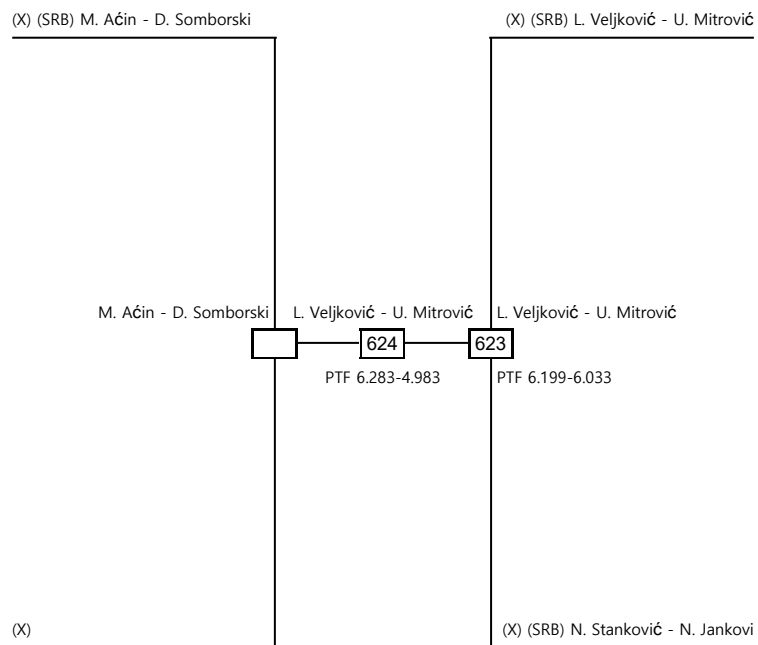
(X) (SRB) M. Aćin - D. Somborski

(X) (SRB) L. Veljković - U. Mitrović

M. Aćin - D. Somborski

L. Veljković - U. Mitrović

L. Veljković - U. Mitrović

624

623

PTF 6.283-4.983

PTF 6.199-6.033

(X)

(X) (SRB) N. Stanković - N. Jankovi